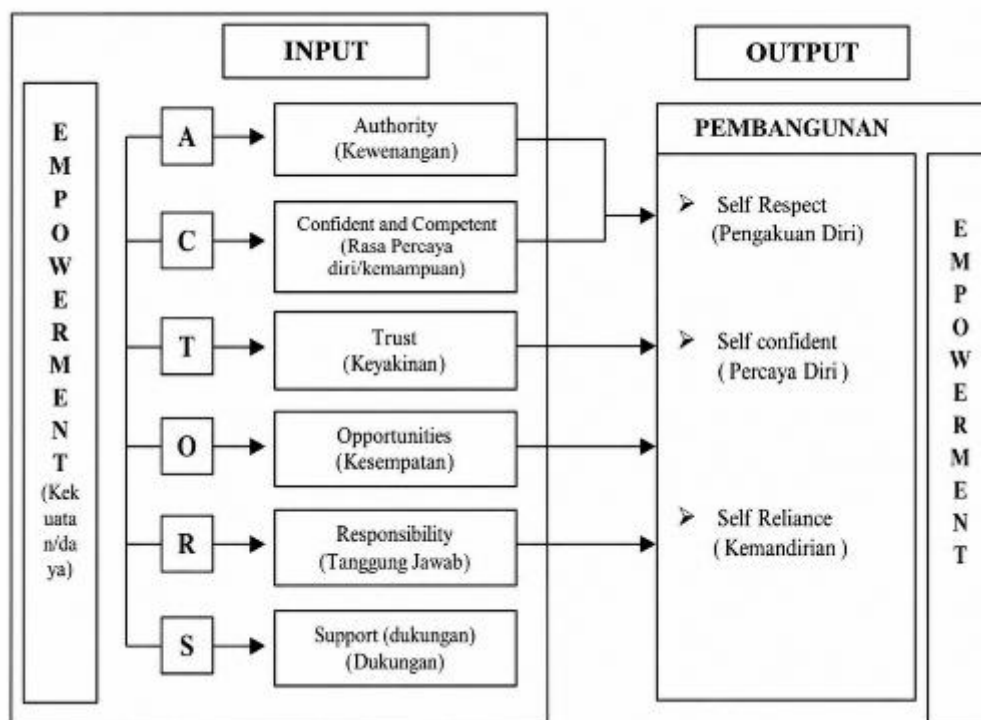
INPUT

OUTPUT

E
M
P
O
W
E
R
M
E
N
T
(Kekuatan/daya)

A

Authority (Kewenangan)

C

Confident and Competent (Rasa Percaya diri/kemampuan)

T

Trust (Keyakinan)

O

Opportunities (Kesempatan)

R

Responsibility (Tanggung Jawab)

S

Support (dukungan) (Dukungan)

PEMBANGUNAN

➢ Self Respect (Pengakuan Diri)

➢ Self confident ( Percaya Diri )

➢ Self Reliance ( Kemandirian )

E
M
P
O
W
E
R
M
E
N
T